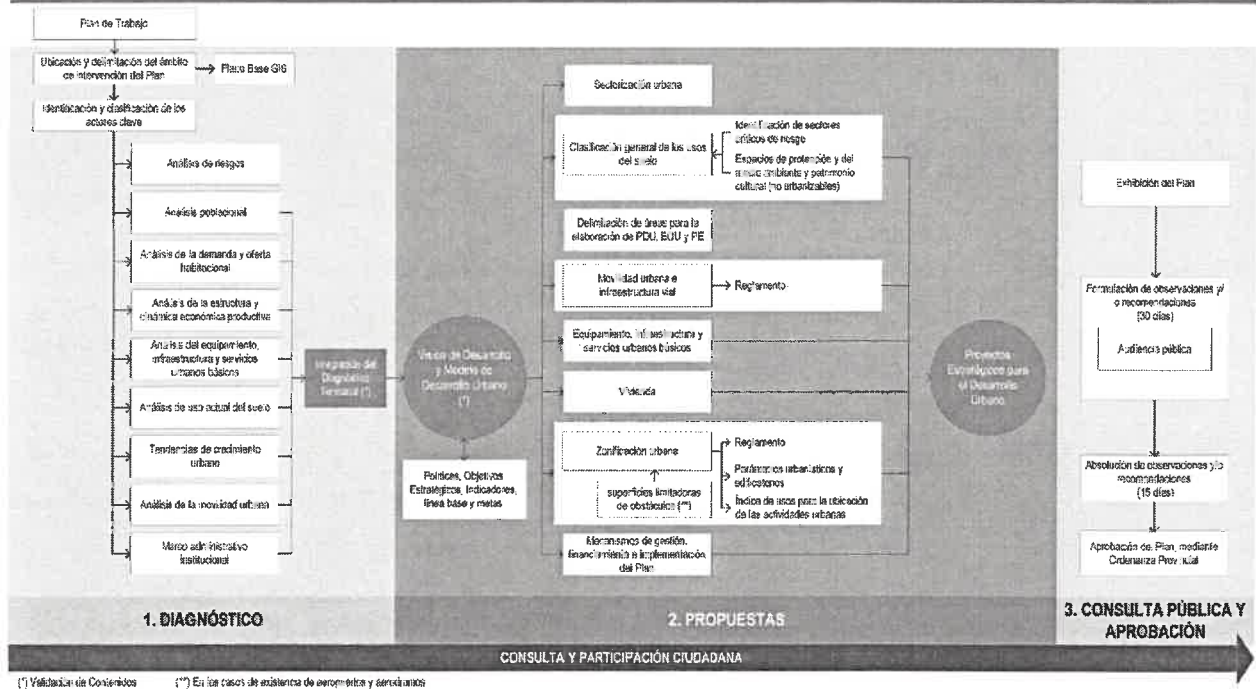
Plan de Trabajo

Ubicación y delimitación del ámbito de intervención del Plan

Plano Base GIS

Identificación y clasificación de los actores clave

Análisis de riesgos

Análisis poblacional

Análisis de la demanda y oferta habitacional

Análisis de la estructura y dinámica económica productiva

Análisis del equipamiento, infraestructura y servicios urbanos básicos

Análisis de uso actual del suelo

Tendencias de crecimiento urbano

Análisis de la movilidad urbana

Marco administrativo institucional

Integración del Diagnóstico Territorial (*)

Visión de Desarrollo y Modelo de Desarrollo Urbano (*)

Políticas, Objetivos Estratégicos, Indicadores, línea base y metas

Sectorización urbana

Clasificación general de los usos del suelo

Identificación de sectores críticos de riesgo

Espacios de protección y del medio ambiente y patrimonio cultural (no urbanizables)

Delimitación de áreas para la elaboración de PDU, EUU y PE

Movilidad urbana e infraestructura vial

Reglamento

Equipamiento, infraestructura y servicios urbanos básicos

Vivienda

Zonificación urbana

superficies limitadoras de obstáculos (**)

Reglamento

Parámetros urbanísticos y edificatorios

Índice de usos para la ubicación de las actividades urbanas

Mecanismos de gestión, financiamiento e implementación del Plan

Proyectos Estratégicos para el Desarrollo Urbano

Exhibición del Plan

Formulación de observaciones y/o recomendaciones (30 días)

Audiencia pública

Absolución de observaciones y/o recomendaciones (15 días)

Aprobación del Plan, mediante Ordenanza Provincial

1. DIAGNÓSTICO

2. PROPUESTAS

3. CONSULTA PÚBLICA Y APROBACIÓN

CONSULTA Y PARTICIPACIÓN CIUDADANA

(*) Validación de Contenidos (**) En los casos de existencia de aeropuertos y aeródromos